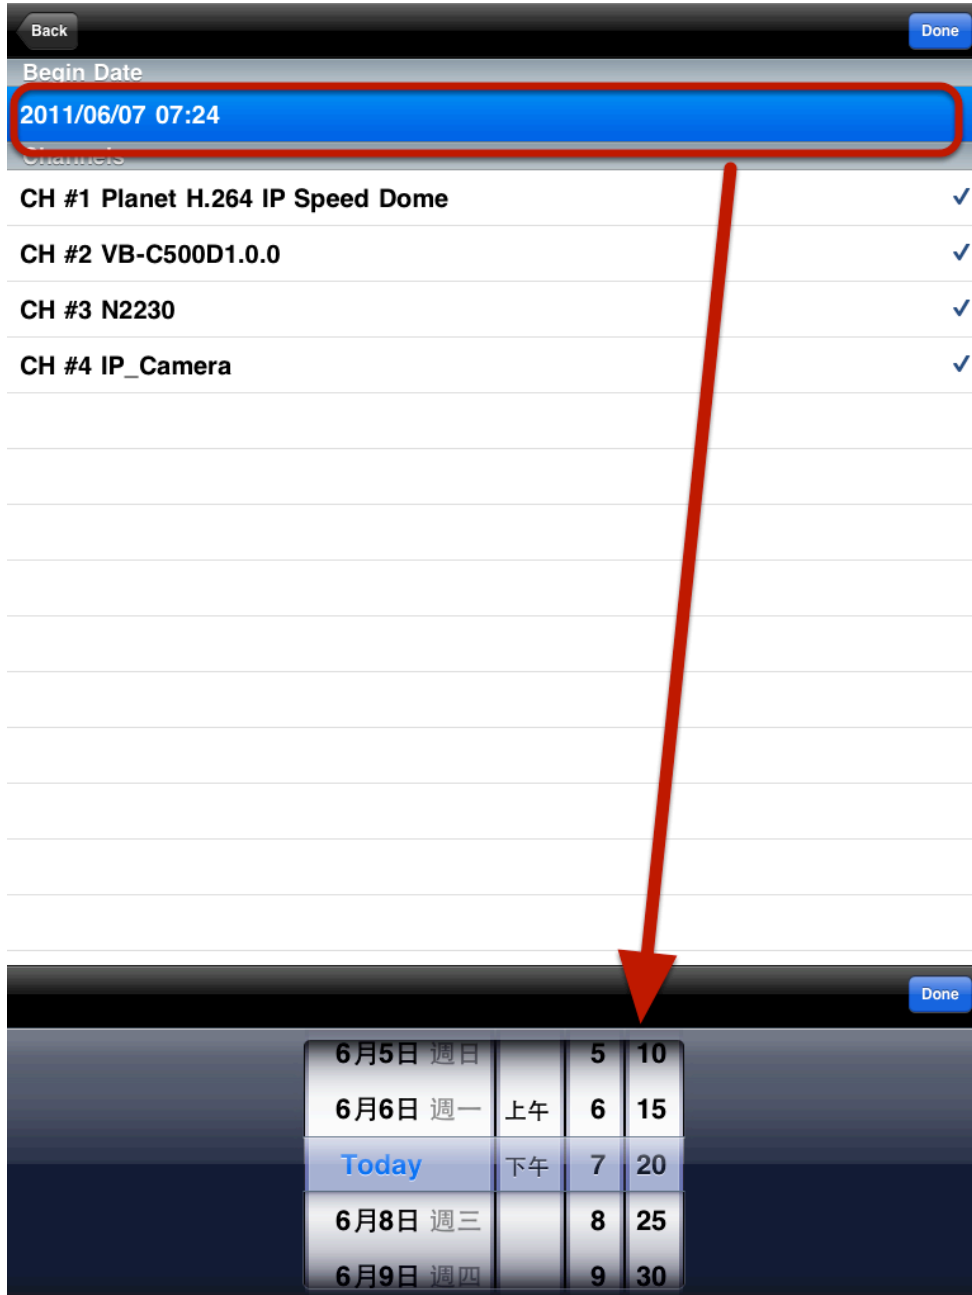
Back

Done

Begin Date

2011/06/07 07:24

Channels

CH #1 Planet H.264 IP Speed Dome ✓

CH #2 VB-C500D1.0.0 ✓

CH #3 N2230 ✓

CH #4 IP_Camera ✓

Done

| 6月5日 週日 | | 5 | 10 |
|---|---|---|---|
| 6月6日 週一 | 上午 | 6 | 15 |
| Today | 下午 | 7 | 20 |
| 6月8日 週三 | | 8 | 25 |
| 6月9日 週四 | | 9 | 30 |